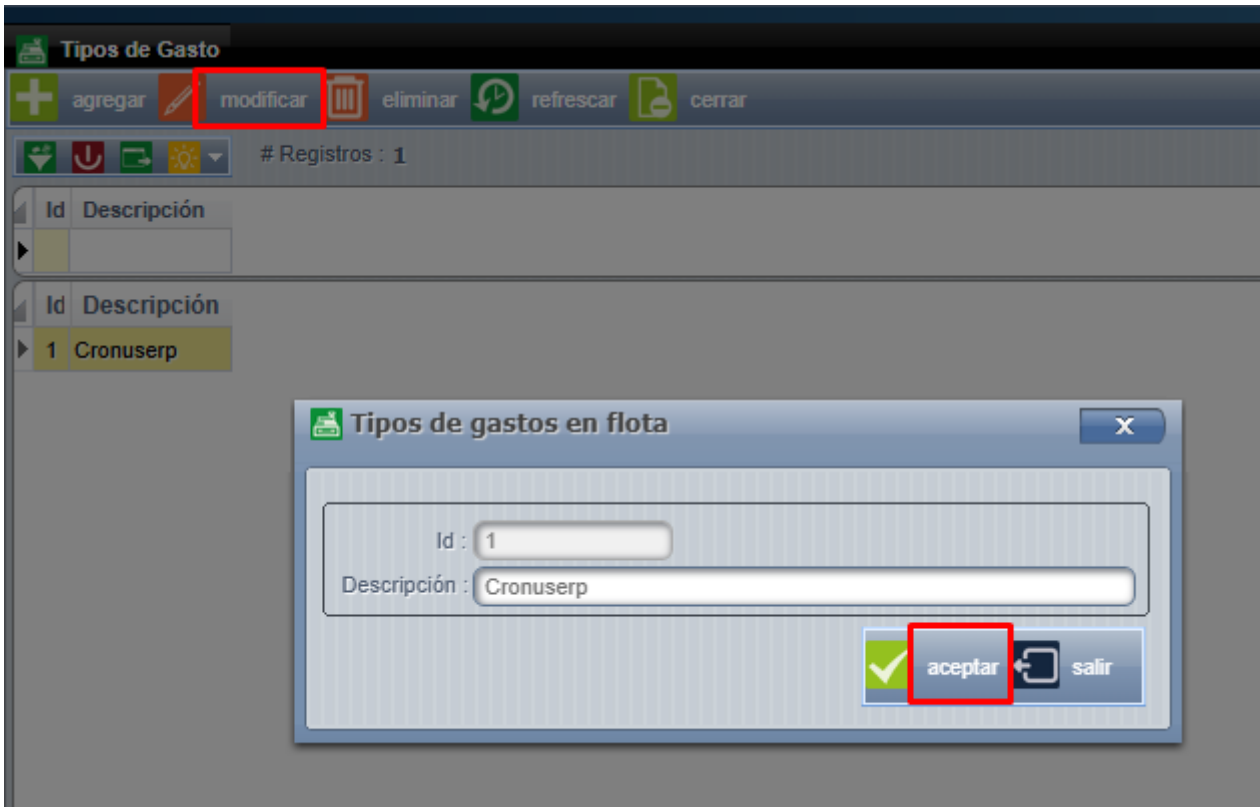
Tipos de Gasto

agregar modificar eliminar refrescar cerrar

# Registros : 1

| Id | Descripción |
|---|---|
| | |

| Id | Descripción |
|---|---|
| 1 | Cronuserp |

Tipos de gastos en flota

x

Id : 1

Descripción : Cronuserp

aceptar salir